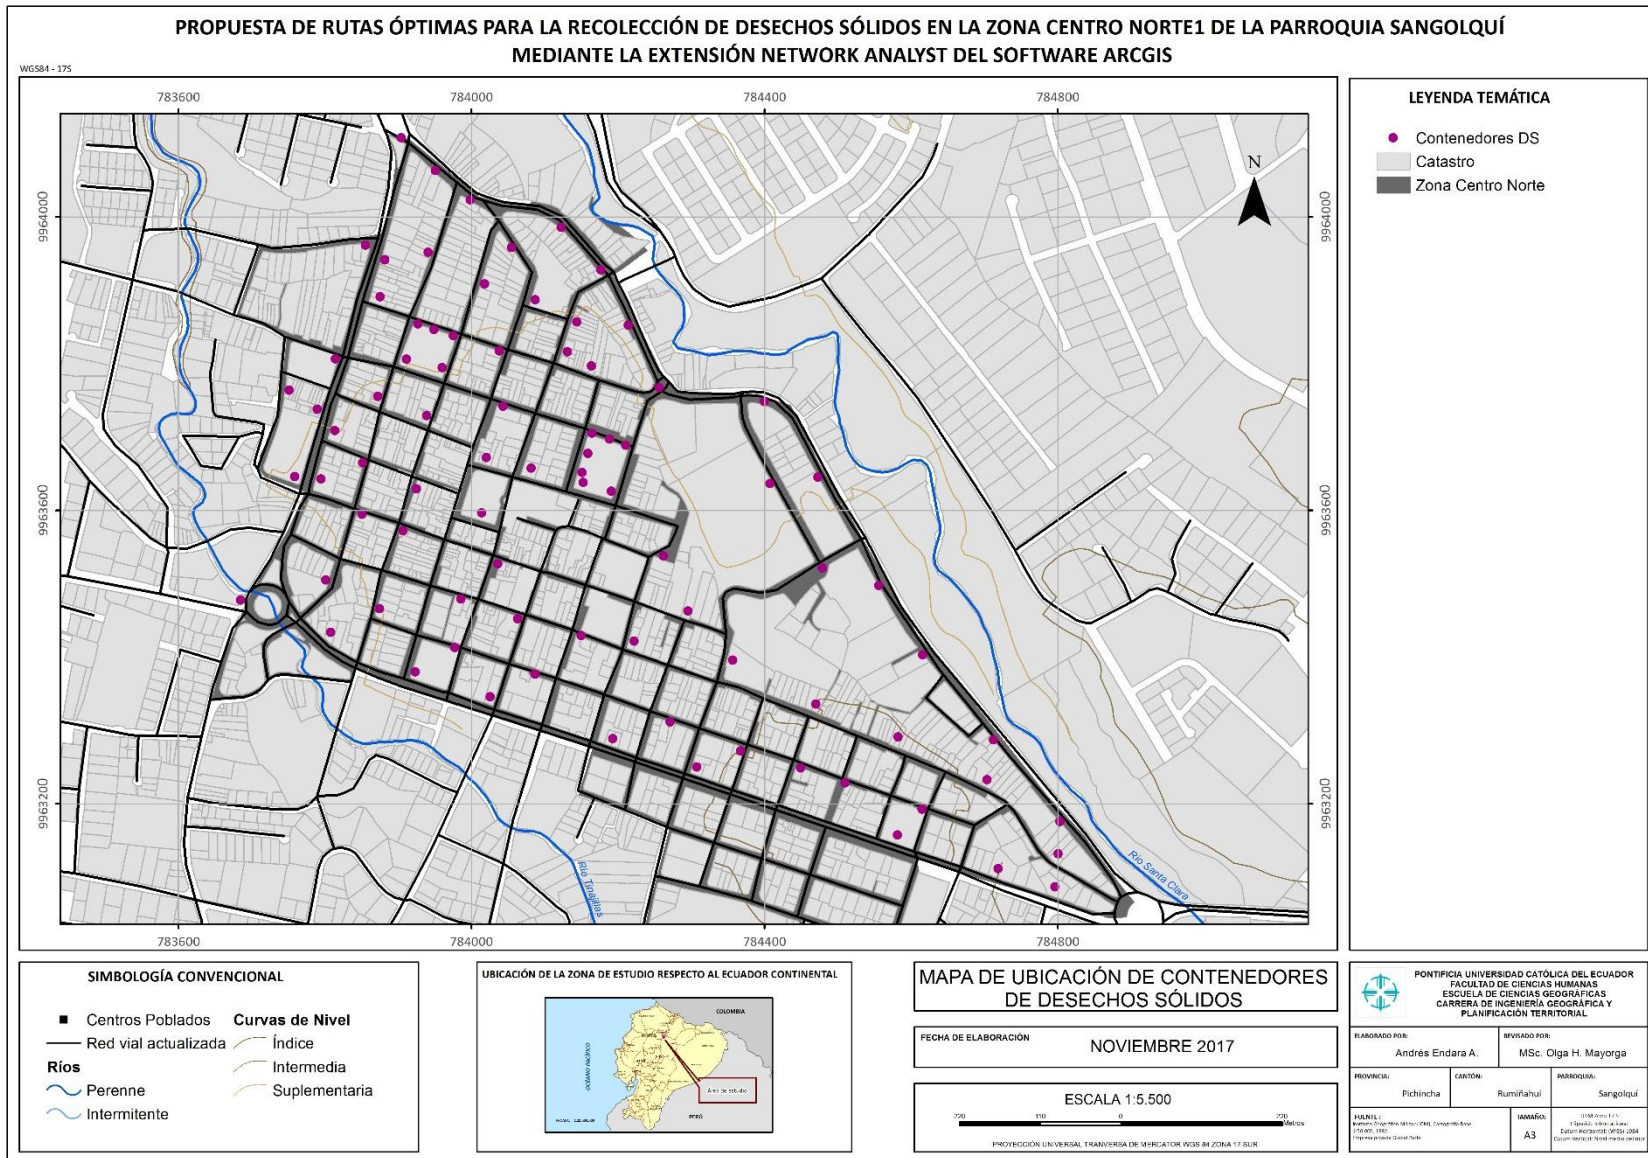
PROPUESTA DE RUTAS ÓPTIMAS PARA LA RECOLECCIÓN DE DESECHOS SÓLIDOS EN LA ZONA CENTRO NORTE1 DE LA PARROQUIA SANGOLQUÍ
MEDIANTE LA EXTENSIÓN NETWORK ANALYST DEL SOFTWARE ARCGIS

WGS84 - 17S

783600 784000 784400 784800

9964000 9963600 9963200

N

Río Tinajillas
Río Santa Clara

783600 784000 784400 784800

LEYENDA TEMÁTICA
Contenedores DS
Catastro
Zona Centro Norte

SIMBOLOGÍA CONVENCIONAL
Centros Poblados
Red vial actualizada
Ríos
Perenne
Intermitente
Curvas de Nivel
Índice
Intermedia
Suplementaria

UBICACIÓN DE LA ZONA DE ESTUDIO RESPECTO AL ECUADOR CONTINENTAL
COLOMBIA
OCÉANO PACÍFICO
PERÚ
Área de estudio

MAPA DE UBICACIÓN DE CONTENEDORES DE DESECHOS SÓLIDOS

FECHA DE ELABORACIÓN
NOVIEMBRE 2017

ESCALA 1:5.500
220 110 0 220 Metros
PROYECCIÓN UNIVERSAL TRANVERSA DE MERCATOR WGS 84 ZONA 17 SUR

PONTIFICIA UNIVERSIDAD CATÓLICA DEL ECUADOR
FACULTAD DE CIENCIAS HUMANAS
ESCUELA DE CIENCIAS GEOGRÁFICAS
CARRERA DE INGENIERÍA GEOGRÁFICA Y PLANIFICACIÓN TERRITORIAL

ELABORADO POR:
Andrés Endara A.
REVISADO POR:
MSc. Olga H. Mayorga
PROVINCIA:
Pichincha
CANTÓN:
Rumiñahui
PARROQUIA:
Sangolquí
FUENTE:
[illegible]
TAMAÑO:
A3
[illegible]